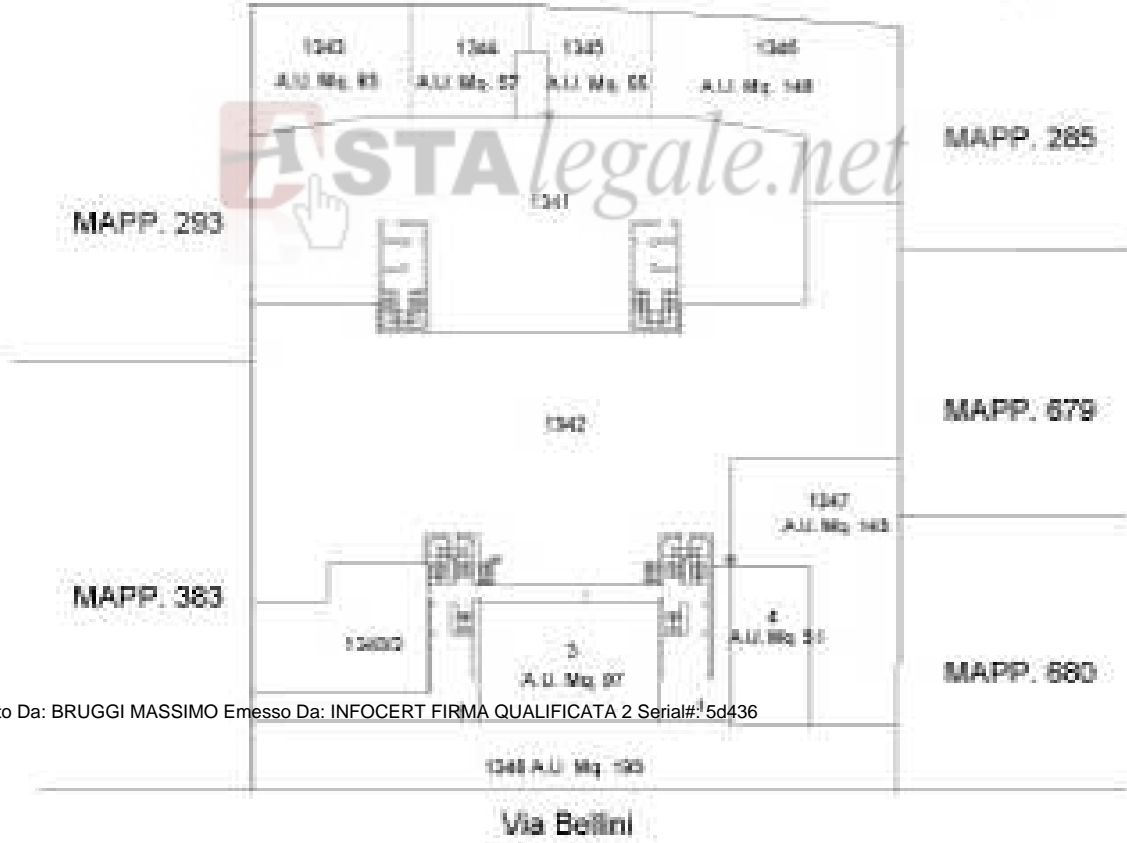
1343
A.U. Mq. 85

1344
A.U. Mq. 57

1345
A.U. Mq. 55

1346
A.U. Mq. 148

ASTAlegale.net

MAPP. 285

MAPP. 293

1341

1342

MAPP. 679

1347
A.U. Mq. 145

MAPP. 383

1340/2

3
A.U. Mq. 97

4
A.U. Mq. 51

MAPP. 680

to Da: BRUGGI MASSIMO Emesso Da: INFOCERT FIRMA QUALIFICATA 2 Serial#: 5d436

1348 A.U. Mq. 193

Via Bellini